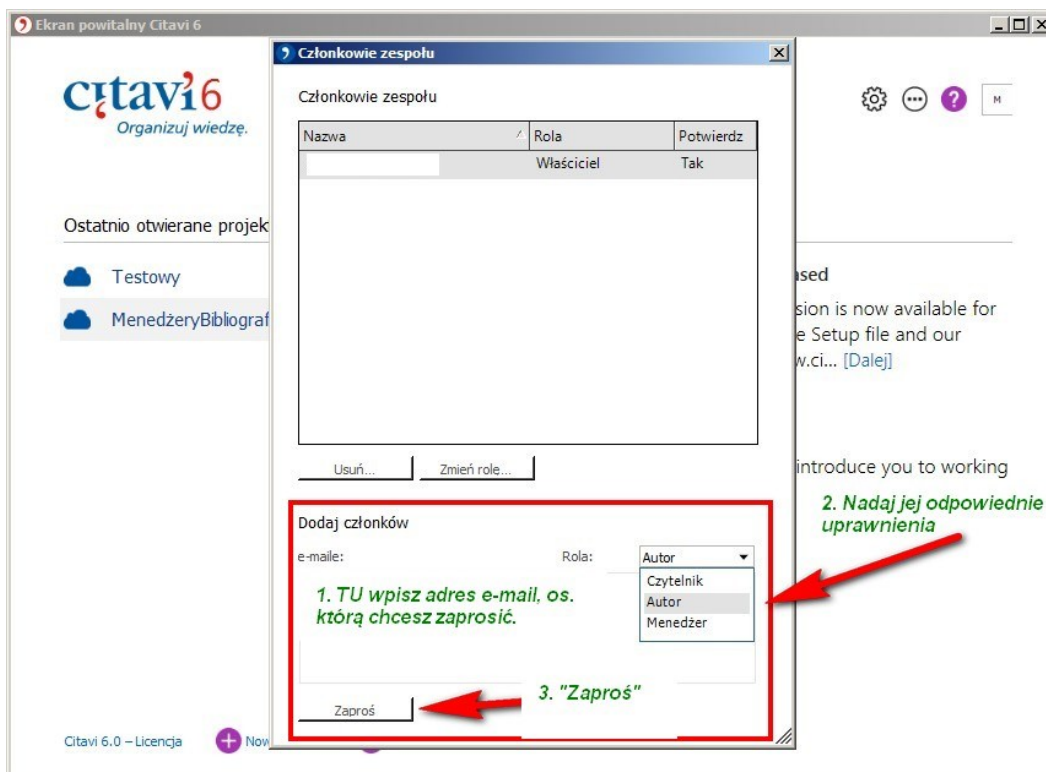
Ekran powitalny Citavi 6

citavi6
Organizuj wiedzę.

Ostatnio otwierane projek

Testowy

MenedżeryBibliograf

Citavi 6.0 – Licencja

Now

M

ased

sion is now available for
e Setup file and our
v.ci... [Dalej]

introduce you to working

Członkowie zespołu

Członkowie zespołu

| Nazwa | Rola | Potwierdz |
|---|---|---|
| | Właściciel | Tak |

Usuń...

Zmień role...

Dodaj członków

e-maile:

Rola:

Autor

Czytelnik
Autor
Menedżer

1. TU wpisz adres e-mail, os. którą chcesz zaprosić.

2. Nadaj jej odpowiednie uprawnienia

3. "Zaproś"

Zaproś